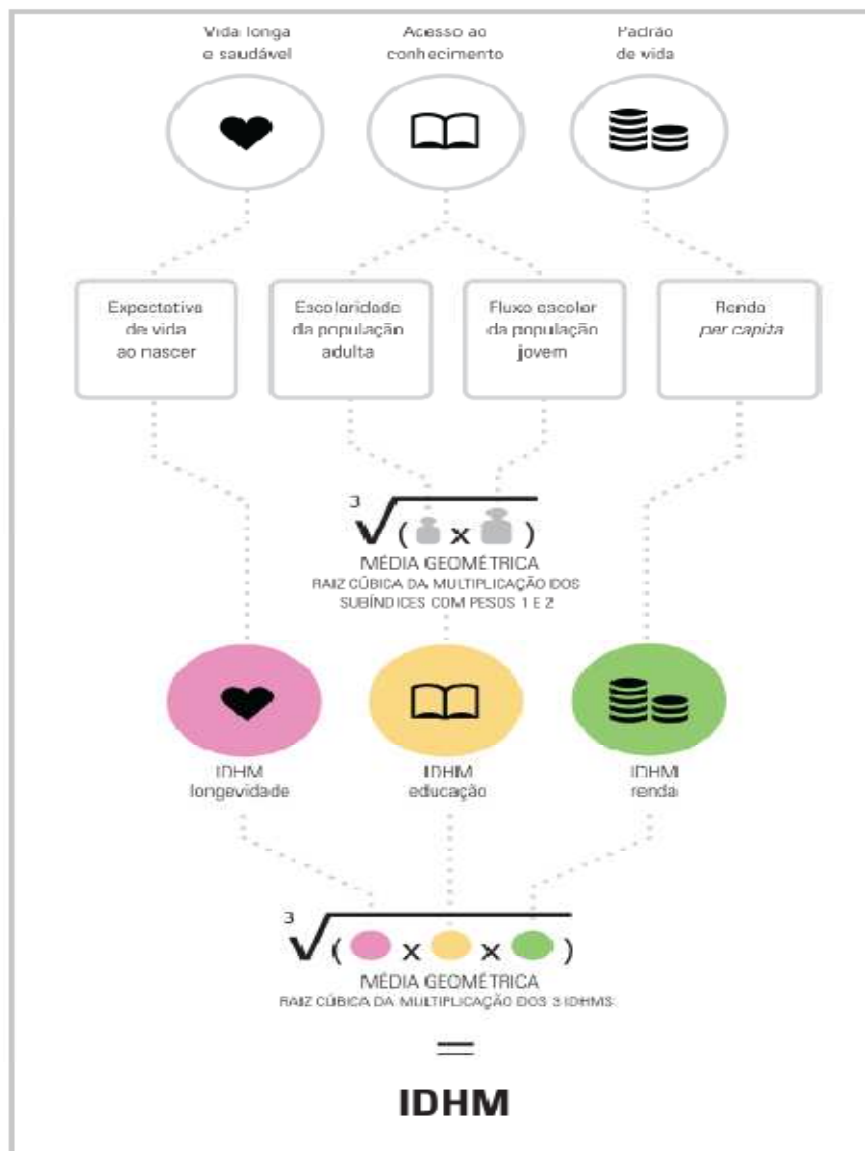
Vida longa e saudável

Acesso ao conhecimento

Padrão de vida

Expectativa de vida ao nascer

Escolaridade da população adulta

Fluxo escolar da população jovem

Renda *per capita*

$\sqrt[3]{( \quad \times \quad )}$

MÉDIA GEOMÉTRICA

RAIZ CÚBICA DA MULTIPLICAÇÃO DOS SUBÍNDICES COM PESOS 1 E 2

IDHM longevidade

IDHM educação

IDHM renda

$\sqrt[3]{( \quad \times \quad \times \quad )}$

MÉDIA GEOMÉTRICA

RAIZ CÚBICA DA MULTIPLICAÇÃO DOS 3 IDHMS

=

IDHM